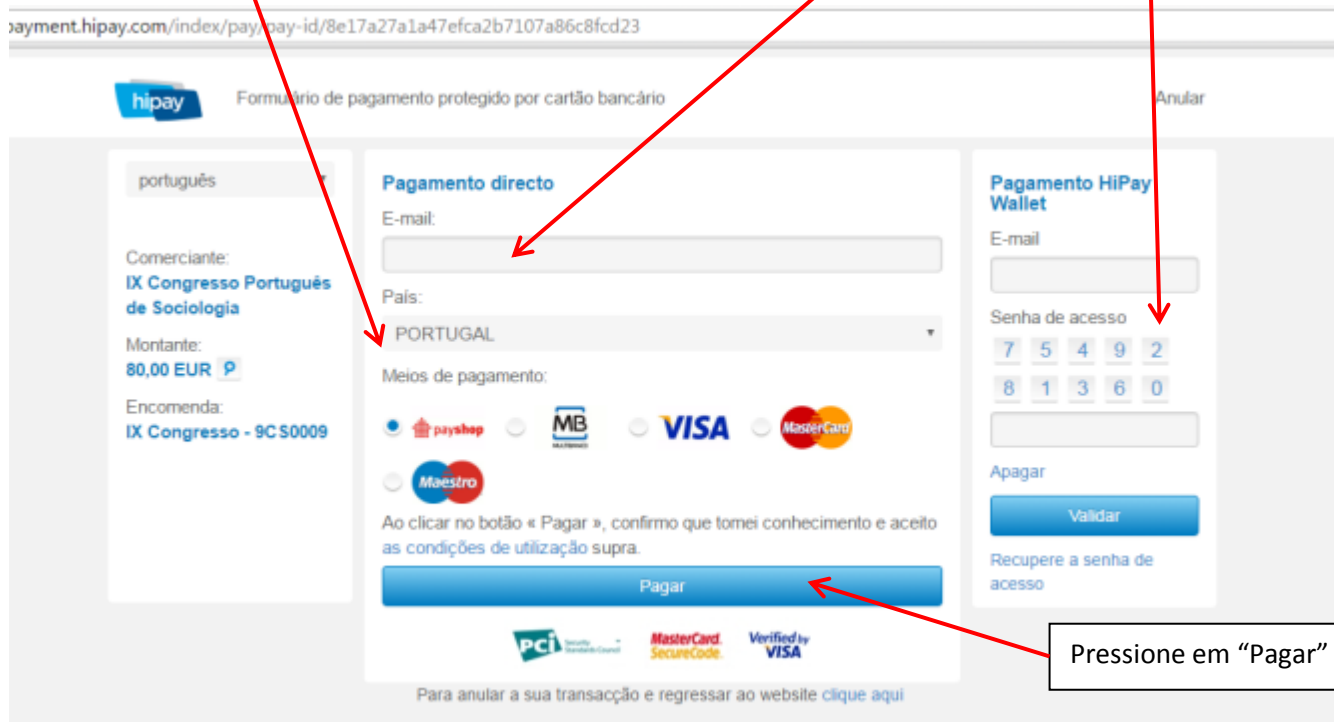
ayment.hipay.com/index/pay/pay-id/8e17a27a1a47efca2b7107a86c8fcd23

hipay

Formulário de pagamento protegido por cartão bancário

Anular

português

Comerciante:
IX Congresso Português de Sociologia

Montante:
80,00 EUR

Encomenda:
IX Congresso - 9CS0009

Pagamento directo

E-mail:

País:

PORTUGAL

Meios de pagamento:

payshop MB VISA MasterCard

Maestro

Ao clicar no botão « Pagar », confirmo que tomei conhecimento e aceito as condições de utilização supra.

Pagar

PCI Security Standards Council MasterCard. SecureCode. Verified by VISA

Para anular a sua transacção e regressar ao website clique aqui

Pagamento HiPay Wallet

E-mail

Senha de acesso

7 5 4 9 2
8 1 3 6 0

Apagar

Validar

Recupere a senha de acesso

Pressione em "Pagar"